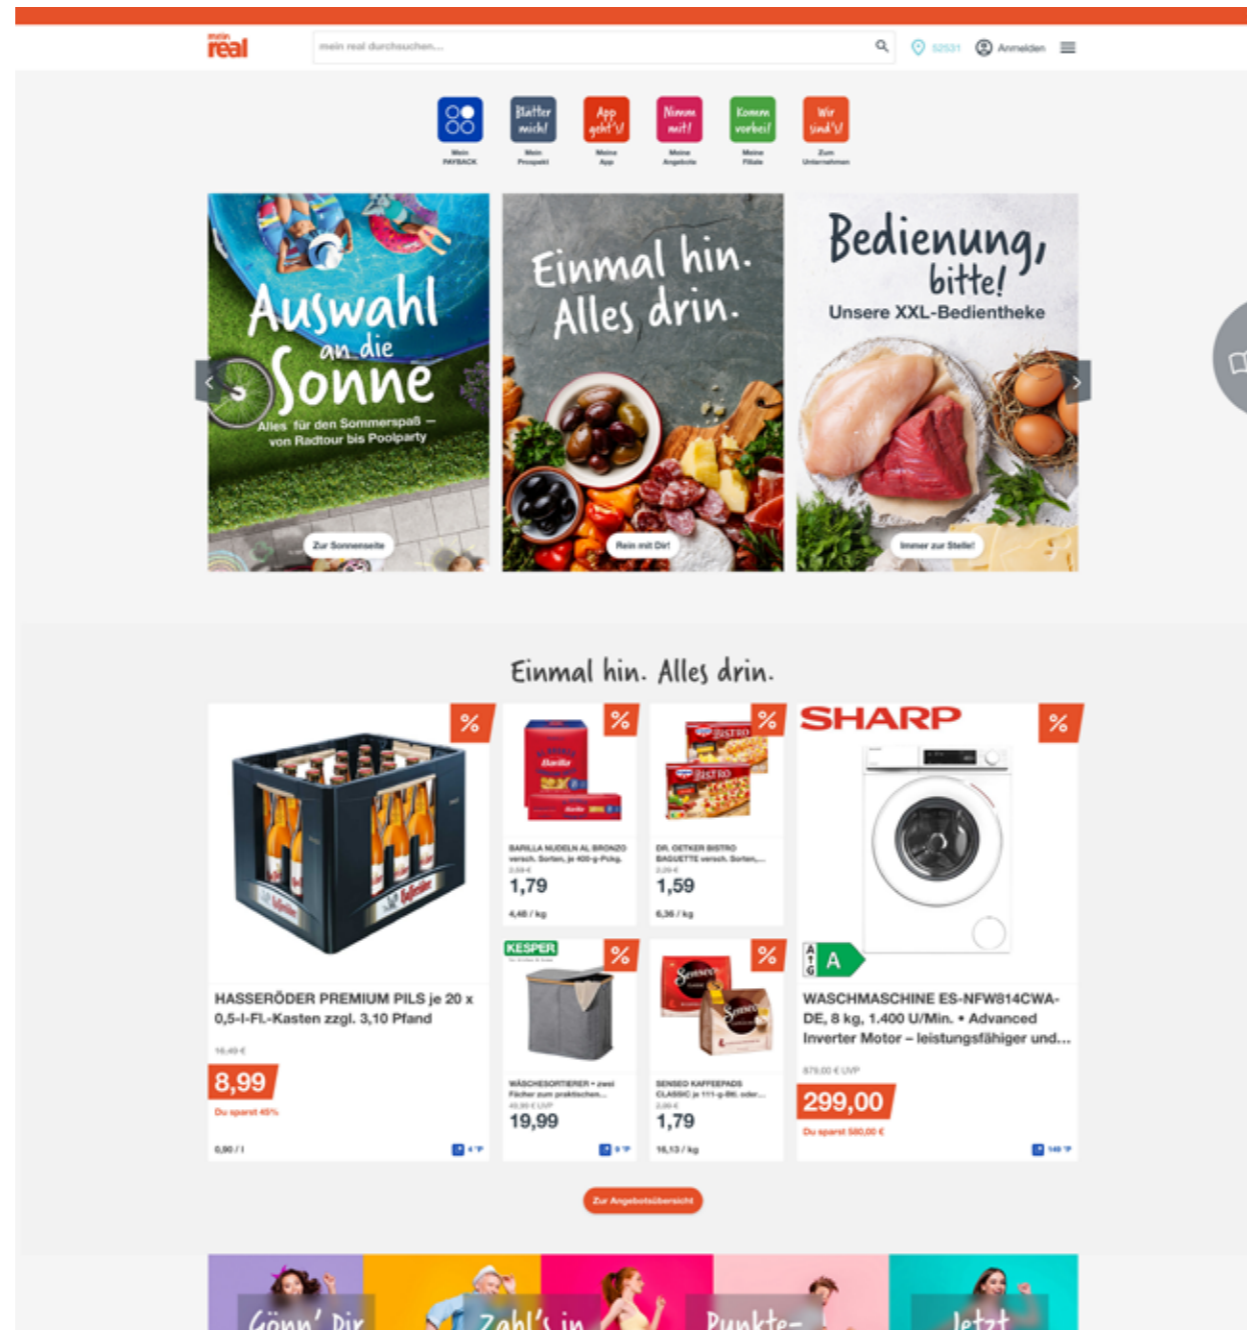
mein real

mein real durchsuchen...

52531 Anmelden

Mein PAYBACK

Blätter mich! Mein Prospekt

App geht's! Meine App

Nimm mit! Meine Angebote

Komm vorbei! Meine Filiale

Wir sind's! Zum Unternehmen

Auswahl an die Sonne

Alles für den Sommerspaß – von Radtour bis Poolparty

Zur Sonnenseite

Einmal hin. Alles drin.

Rein mit Dir!

Bedienung, bitte!

Unsere XXL-Bedientheke

Immer zur Stelle!

Einmal hin. Alles drin.

%

HASSERÖDER PREMIUM PILS je 20 x 0,5-l-Fl.-Kasten zzgl. 3,10 Pfand

16,49 €

8,99

Du sparst 45%

0,90 / l

4

%

BARILLA NUDELN AL BRONZO versch. Sorten, je 400-g-Pckg.

2,59 €

1,79

4,48 / kg

%

DR. OETKER BISTRO BAGUETTE versch. Sorten,...

2,29 €

1,59

6,36 / kg

SHARP

%

A

WASCHMASCHINE ES-NFW814CWA-DE, 8 kg, 1.400 U/Min. • Advanced Inverter Motor – leistungsfähiger und...

879,00 € UVP

299,00

Du sparst 580,00 €

149

KESPER

%

WÄSCHESORTIERER • zwei Fächer zum praktischen...

49,90 € UVP

19,99

9

%

SENSEO KAFFEEPADS CLASSIC je 111-g-Btl. oder...

2,99 €

1,79

16,13 / kg

Zur Angebotsübersicht

Gönn' Dir

Zahl's in

Punkte-

Jetzt